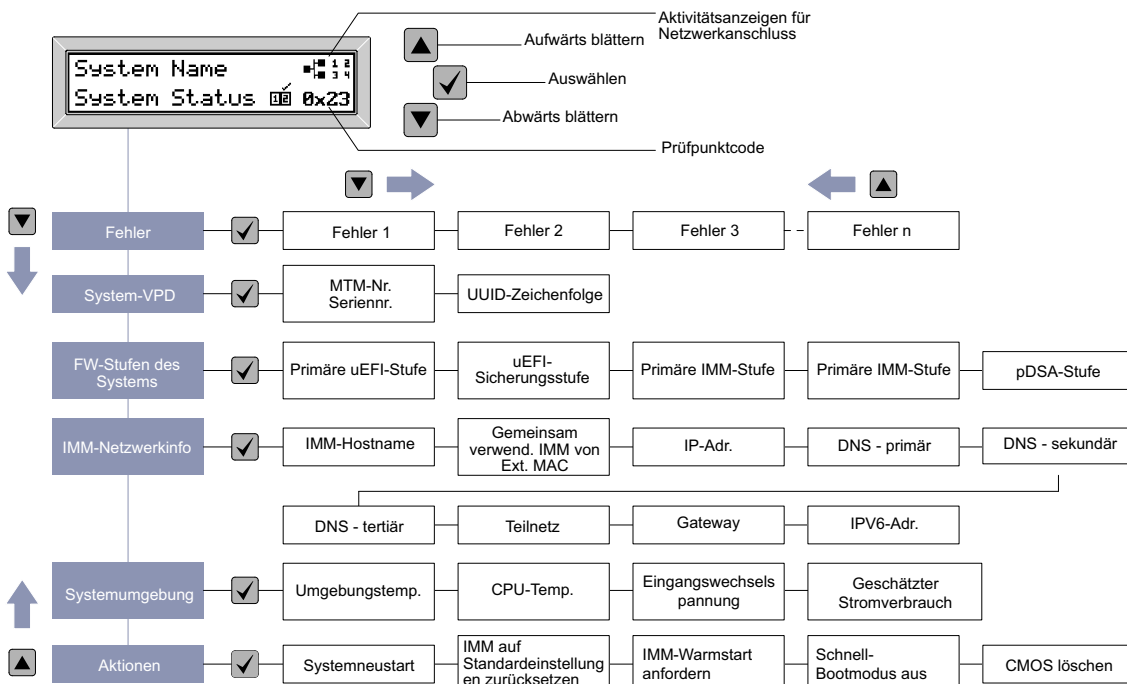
System Name
System Status 0x23

Aktivitätsanzeigen für Netzwerkanschluss

Aufwärts blättern

Auswählen

Abwärts blättern

Prüfpunktcode

Fehler
Fehler 1
Fehler 2
Fehler 3
Fehler n

System-VPD
MTM-Nr. Seriennr.
UUID-Zeichenfolge

FW-Stufen des Systems
Primäre uEFI-Stufe
uEFI-Sicherungsstufe
Primäre IMM-Stufe
Primäre IMM-Stufe
pDSA-Stufe

IMM-Netzwerkinfo
IMM-Hostname
Gemeinsam verwend. IMM von Ext. MAC
IP-Adr.
DNS - primär
DNS - sekundär
DNS - tertiär
Teilnetz
Gateway
IPV6-Adr.

Systemumgebung
Umgebungstemp.
CPU-Temp.
Eingangswechselspannung
Geschätzter Stromverbrauch

Aktionen
Systemneustart
IMM auf Standardeinstellung en zurücksetzen
IMM-Warmstart anfordern
Schnell-Bootmodus aus
CMOS löschen